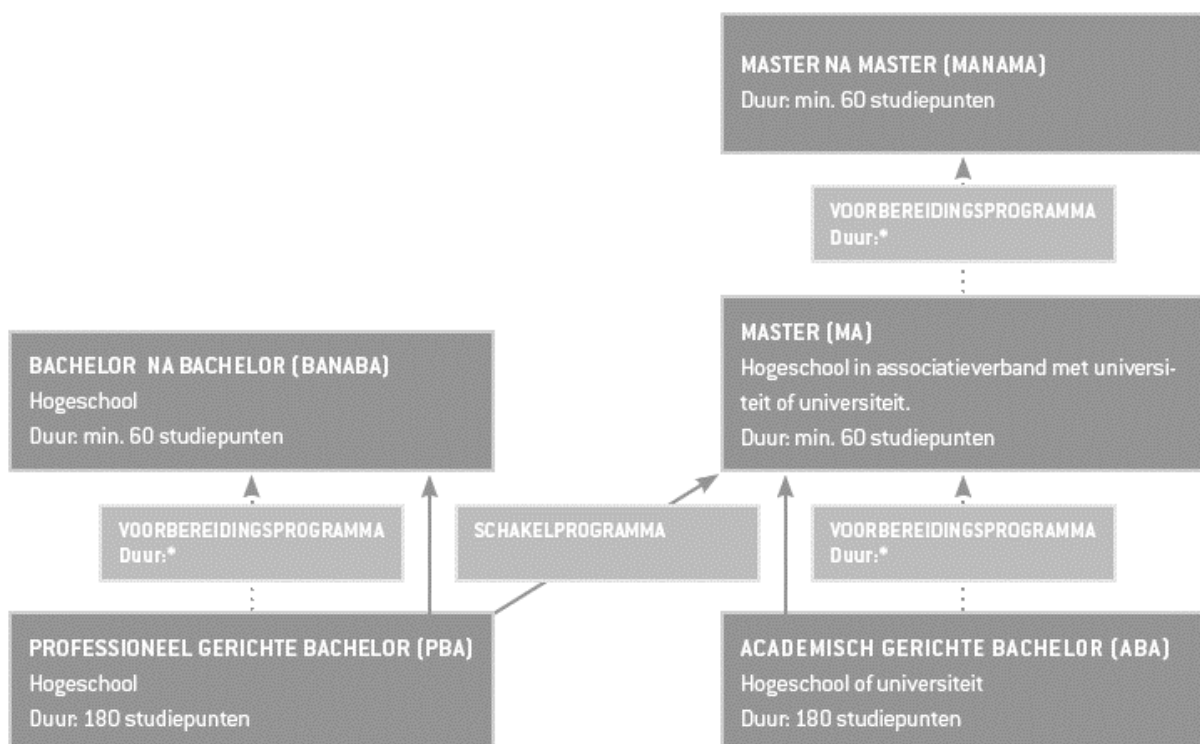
MASTER NA MASTER (MANAMA)
Duur: min. 60 studiepunten

VOORBEREIDINGSPROGRAMMA
Duur:*

BACHELOR NA BACHELOR (BANABA)
Hogeschool
Duur: min. 60 studiepunten

MASTER (MA)
Hogeschool in associatieverband met universiteit of universiteit.
Duur: min. 60 studiepunten

VOORBEREIDINGSPROGRAMMA
Duur:*

SCHAKELPROGRAMMA

VOORBEREIDINGSPROGRAMMA
Duur:*

PROFESSIONEEL GERICHTE BACHELOR (PBA)
Hogeschool
Duur: 180 studiepunten

ACADEMISCH GERICHTE BACHELOR (ABA)
Hogeschool of universiteit
Duur: 180 studiepunten